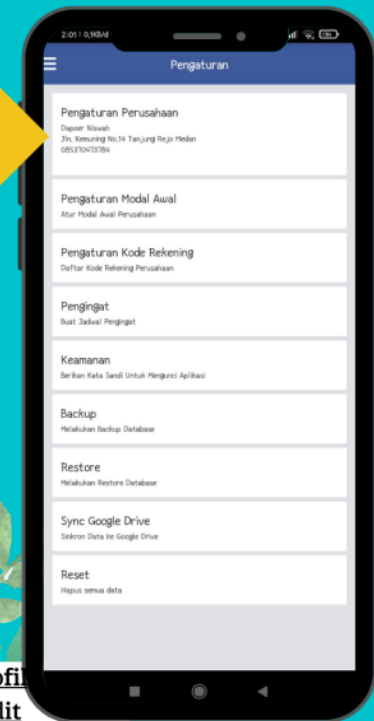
2:01 | 0,1KB/d

Pengaturan

Pengaturan Perusahaan
Dapoer Niswah
Jln. Kemuning No.14 Tanjung Rejo Medan
085370473784

Pengaturan Modal Awal
Atur Modal Awal Perusahaan

Pengaturan Kode Rekening
Daftar Kode Rekening Perusahaan

Pengingat
Buat Jadwal Pengingat

Keamanan
Berikan Kata Sandi Untuk Mengunci Aplikasi

Backup
Melakukan Backup Database

Restore
Melakukan Restore Database

Sync Google Drive
Sinkron Data ke Google Drive

Reset
Hapus semua data

ofi
lit